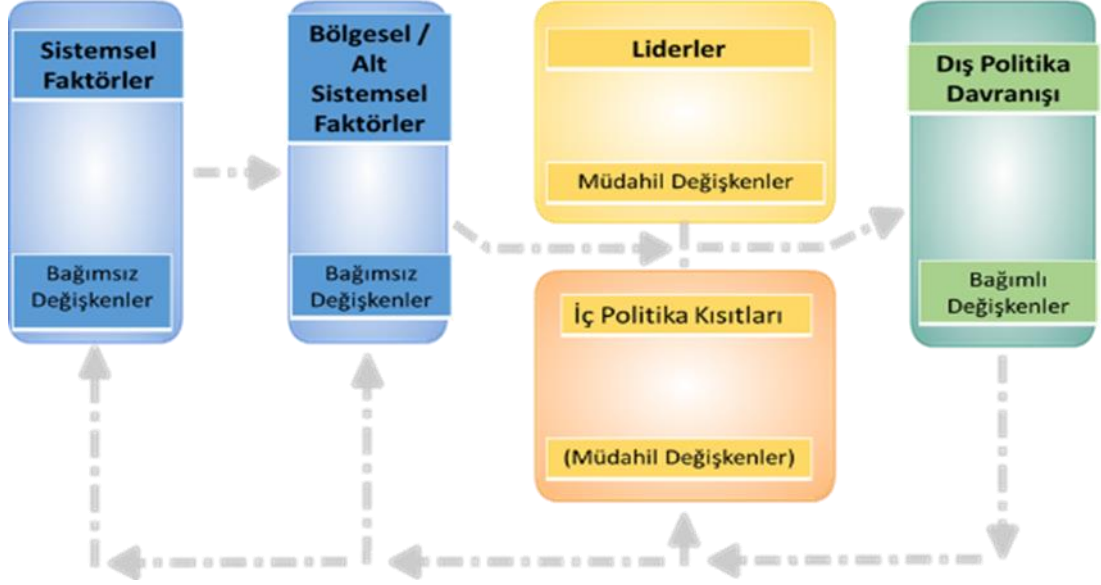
Sistemsel Faktörler

Bağımsız Değişkenler

Bölgesel / Alt Sistemsel Faktörler

Bağımsız Değişkenler

Liderler

Müdahil Değişkenler

İç Politika Kısıtları

(Müdahil Değişkenler)

Dış Politika Davranışı

Bağımlı Değişkenler